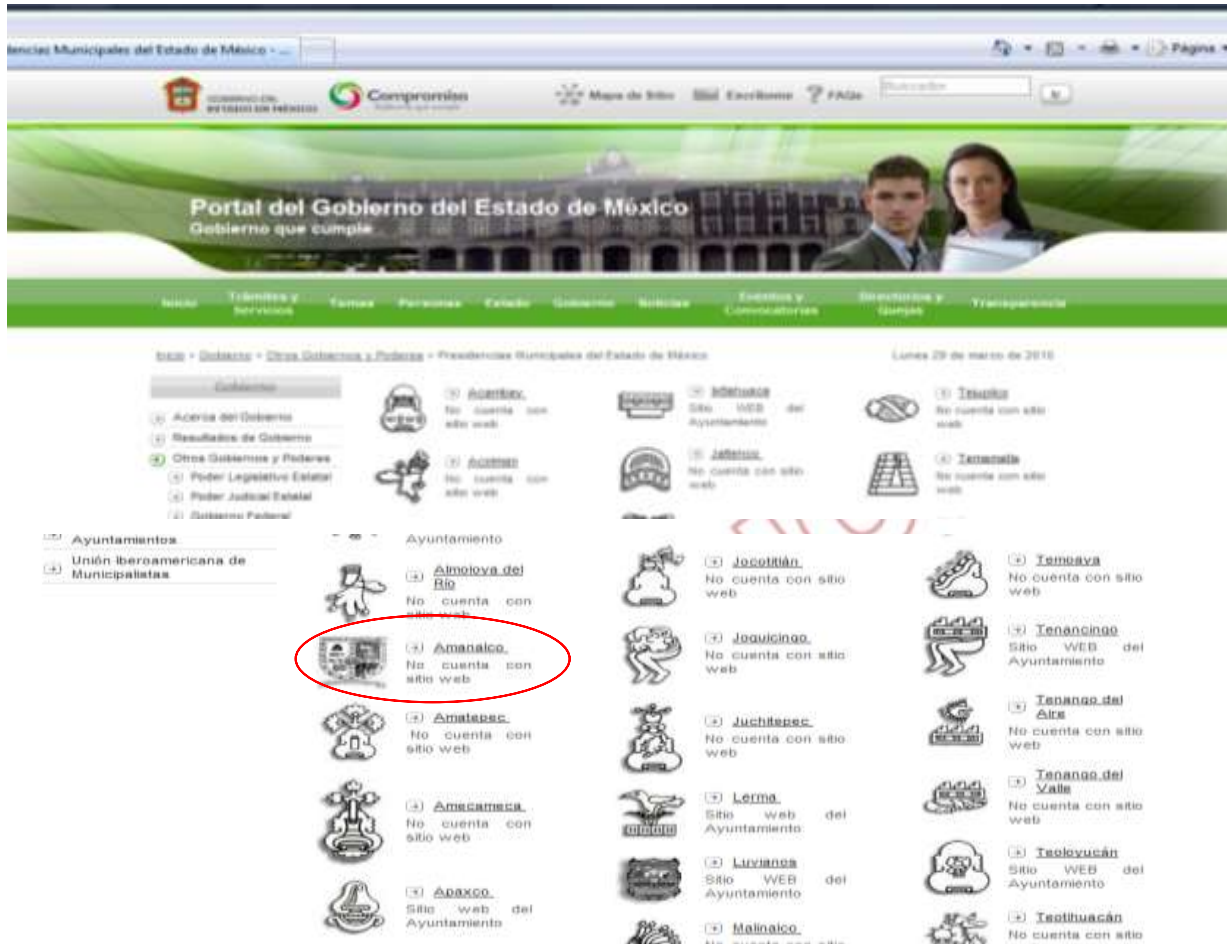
dencias Municipales del Estado de México - ...

Página

GOBIERNO DEL ESTADO DE MÉXICO

Compromiso

Mapa de Sitio  Escríbenos  FAQs  Buscador  Ir

Portal del Gobierno del Estado de México
Gobierno que cumple

Inicio  Trámites y Servicios  Temas  Personas  Estado  Gobierno  Noticias  Eventos y Convocatorias  Directorios y Quejas  Transparencia

Inicio > Gobierno > Otros Gobiernos y Poderes > Presidencias Municipales del Estado de México

Lunes 29 de marzo de 2010

Gobierno
Acerca del Gobierno
Resultados de Gobierno
Otros Gobiernos y Poderes
Poder Legislativo Estatal
Poder Judicial Estatal
Gobierno Federal
Ayuntamientos
Unión Iberoamericana de Municipalistas

Acambay
No cuenta con sitio web

Acolman
No cuenta con sitio web

Ayuntamiento

Almoloya del Río
No cuenta con sitio web

Amanalco
No cuenta con sitio web

Amatepec
No cuenta con sitio web

Amecameca
No cuenta con sitio web

Apaxco
Sitio web del Ayuntamiento

Ixtlahuaca
Sitio WEB del Ayuntamiento

Jaltenco
No cuenta con sitio web

Jocotitlán
No cuenta con sitio web

Joquicingo
No cuenta con sitio web

Juchitepec
No cuenta con sitio web

Lerma
Sitio web del Ayuntamiento

Luvianos
Sitio WEB del Ayuntamiento

Malinalco
No cuenta con sitio

Tequixquiac
No cuenta con sitio web

Temamatla
No cuenta con sitio web

Temoaya
No cuenta con sitio web

Tenancingo
Sitio WEB del Ayuntamiento

Tenango del Aire
No cuenta con sitio web

Tenango del Valle
No cuenta con sitio web

Teoloyucán
Sitio WEB del Ayuntamiento

Teotihuacán
No cuenta con sitio